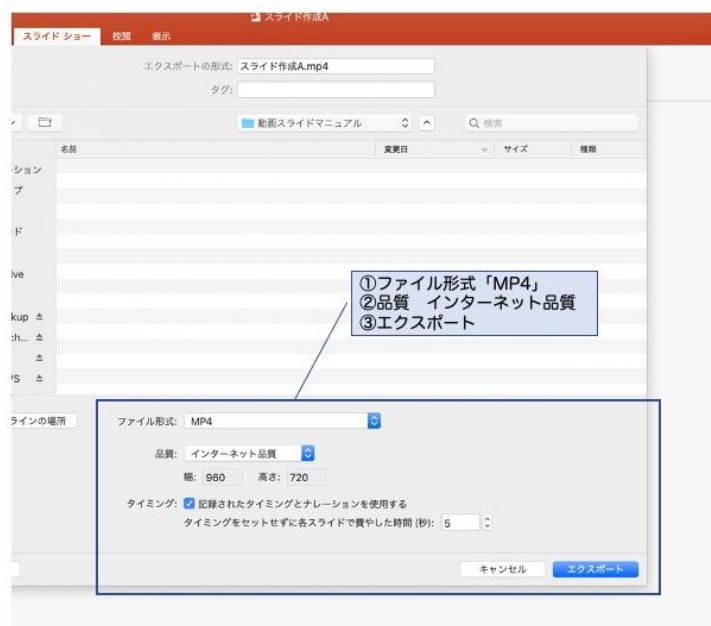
スライド作成A

スライド ショー 校閲 表示

エクスポートの形式: スライド作成A.mp4

タグ:

動画スライドマニュアル

検索

名前 変更日 サイズ 種類

ーション
プ
ド
ive
kup
ch...
S

①ファイル形式「MP4」
②品質 インターネット品質
③エクスポート

ラインの場所

ファイル形式: MP4

品質: インターネット品質

幅: 960 高さ: 720

タイミング: 記録されたタイミングとナレーションを使用する

タイミングをセットせずに各スライドで費やした時間 (秒): 5

キャンセル エクスポート